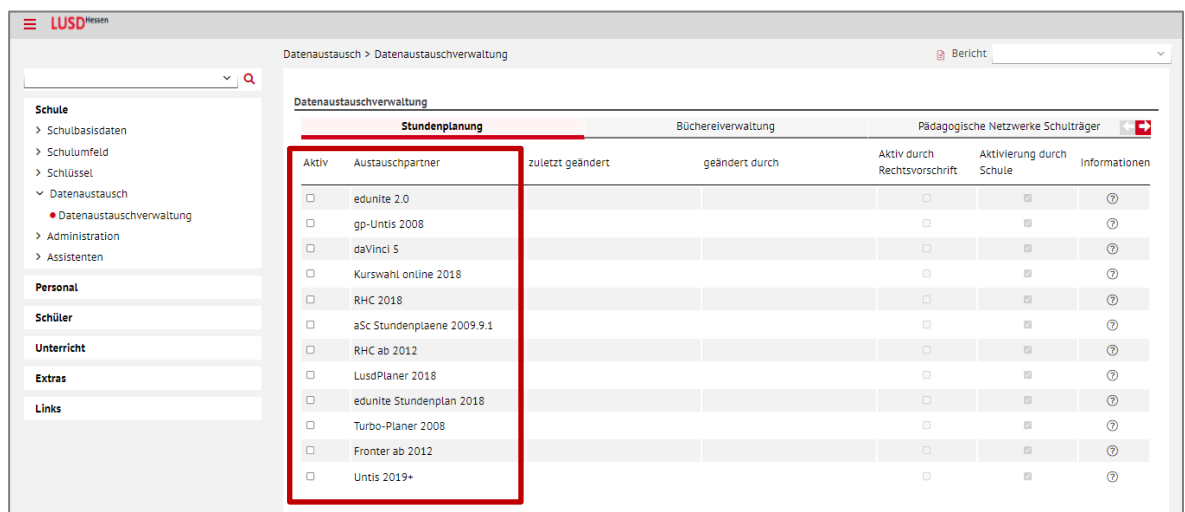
LUSD Hessen

Datenaustausch > Datenaustauschverwaltung

Bericht

Schule
Schulbasisdaten
Schulumfeld
Schlüssel
Datenaustausch
Datenaustauschverwaltung
Administration
Assistenten

Personal

Schüler

Unterricht

Extras

Links

Datenaustauschverwaltung

Stundenplanung | Büchereiverwaltung | Pädagogische Netzwerke Schulträger

| Aktiv | Austauschpartner | zuletzt geändert | geändert durch | Aktiv durch Rechtsvorschrift | Aktivierung durch Schule | Informationen |
|---|---|---|---|---|---|---|
| ☐ | edunite 2.0 | | | ☐ | ☑ | ? |
| ☐ | gp-Untis 2008 | | | ☐ | ☑ | ? |
| ☐ | daVinci 5 | | | ☐ | ☑ | ? |
| ☐ | Kurswahl online 2018 | | | ☐ | ☑ | ? |
| ☐ | RHC 2018 | | | ☐ | ☑ | ? |
| ☐ | aSc Stundenplaene 2009.9.1 | | | ☐ | ☑ | ? |
| ☐ | RHC ab 2012 | | | ☐ | ☑ | ? |
| ☐ | LusdPlaner 2018 | | | ☐ | ☑ | ? |
| ☐ | edunite Stundenplan 2018 | | | ☐ | ☑ | ? |
| ☐ | Turbo-Planer 2008 | | | ☐ | ☑ | ? |
| ☐ | Fronter ab 2012 | | | ☐ | ☑ | ? |
| ☐ | Untis 2019+ | | | ☐ | ☑ | ? |